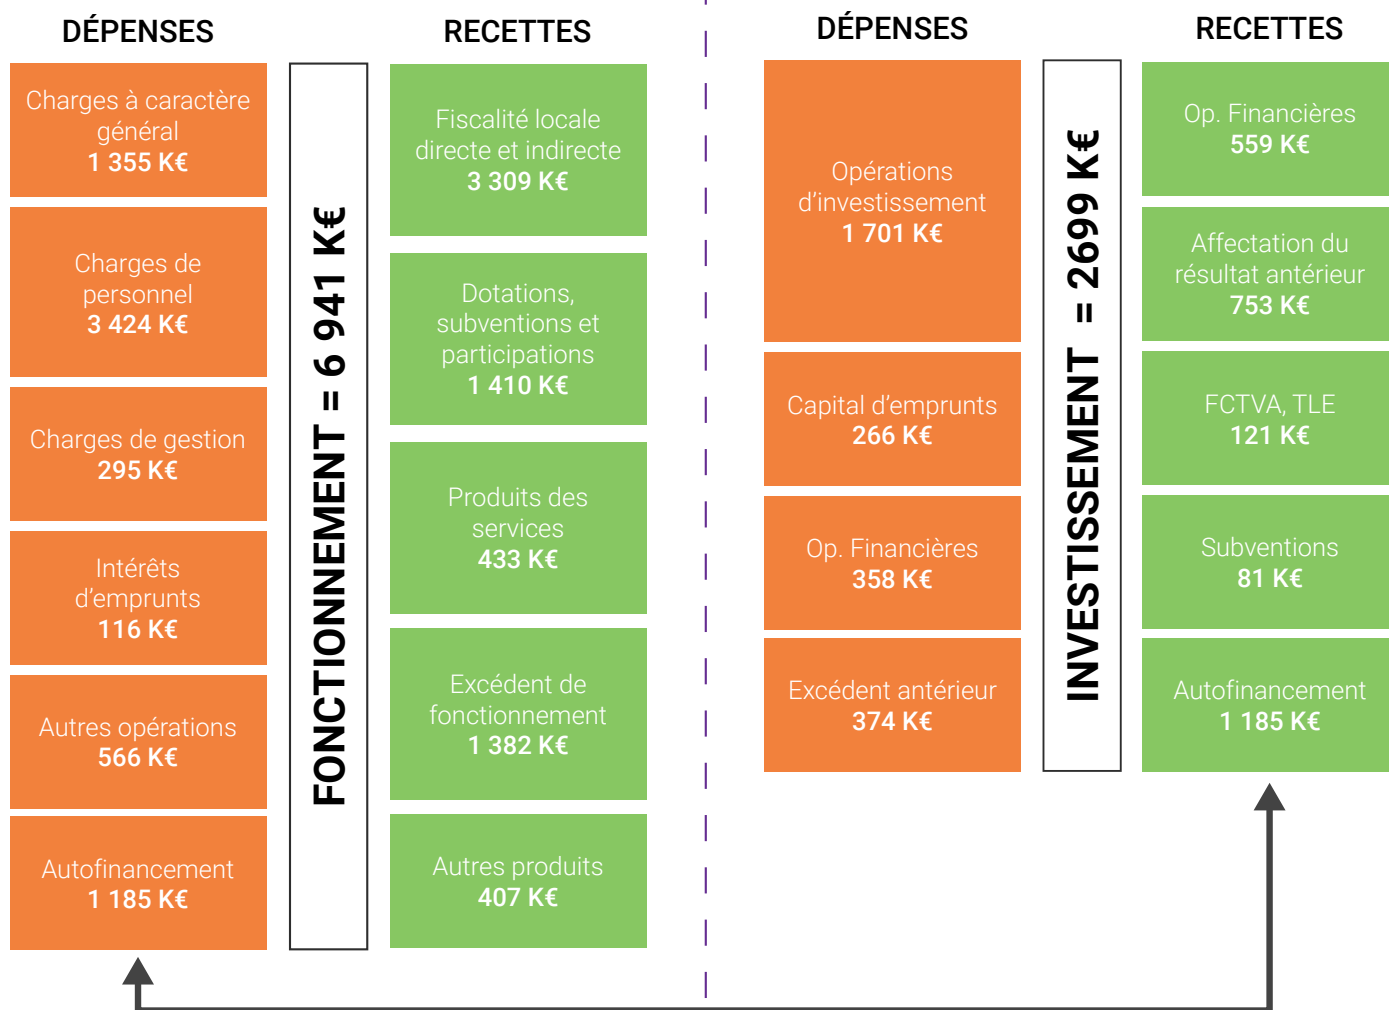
DÉPENSES

Charges à caractère général
1 355 K€

Charges de personnel
3 424 K€

Charges de gestion
295 K€

Intérêts d'emprunts
116 K€

Autres opérations
566 K€

Autofinancement
1 185 K€

FONCTIONNEMENT = 6 941 K€

RECETTES

Fiscalité locale directe et indirecte
3 309 K€

Dotations, subventions et participations
1 410 K€

Produits des services
433 K€

Excédent de fonctionnement
1 382 K€

Autres produits
407 K€

DÉPENSES

Opérations d'investissement
1 701 K€

Capital d'emprunts
266 K€

Op. Financières
358 K€

Excédent antérieur
374 K€

INVESTISSEMENT = 2699 K€

RECETTES

Op. Financières
559 K€

Affectation du résultat antérieur
753 K€

FCTVA, TLE
121 K€

Subventions
81 K€

Autofinancement
1 185 K€